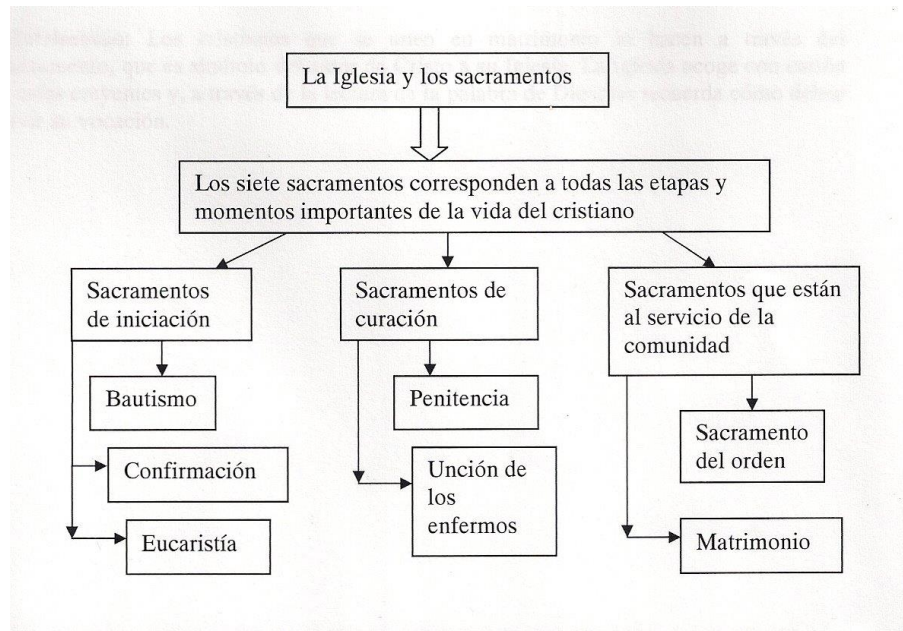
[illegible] Los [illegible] que se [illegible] en matrimonio se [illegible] a través del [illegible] que es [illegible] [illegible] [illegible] Iglesia acoge con cariño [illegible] y, a través de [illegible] la palabra de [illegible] recuerda cómo debe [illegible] su vocación.

La Iglesia y los sacramentos

Los siete sacramentos corresponden a todas las etapas y momentos importantes de la vida del cristiano

Sacramentos de iniciación

Bautismo

Confirmación

Eucaristía

Sacramentos de curación

Penitencia

Unción de los enfermos

Sacramentos que están al servicio de la comunidad

Sacramento del orden

Matrimonio